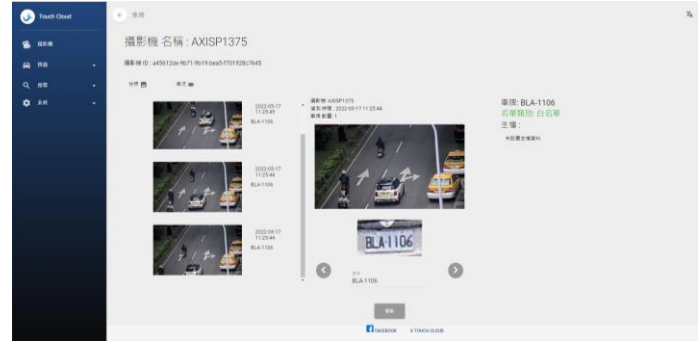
Touch Cloud

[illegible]

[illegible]

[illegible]

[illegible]

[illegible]

攝影機 名稱 : AXISP1375

攝影機 ID : a45612de-fb71-fb19-bea5-f701928c7645

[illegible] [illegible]

2022-05-17
11:25:45
BLA-1106

2022-05-17
11:25:44
BLA-1106

2022-05-17
11:25:44
BLA-1106

攝影機 : AXISP1375
識別時間 : 2022-05-17 11:25:44
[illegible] : 1

BLA-1106

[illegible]
BLA-1106

車牌: BLA-1106
名單類別: 白名單
主檔 :
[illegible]

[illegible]

FACEBOOK © TOUCH CLOUD